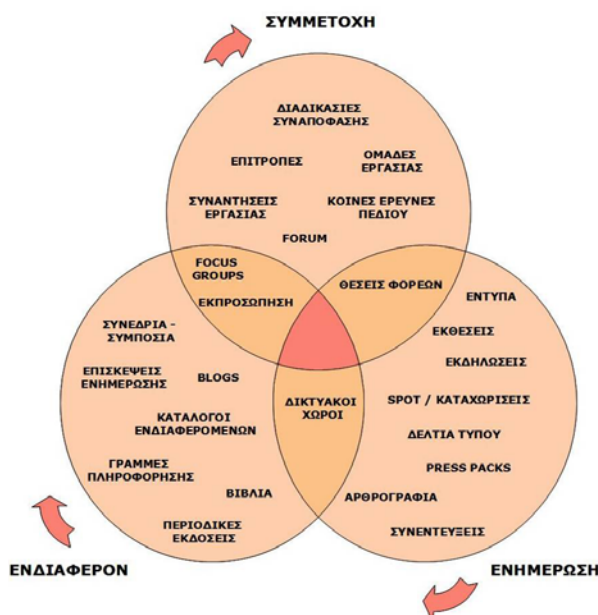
ΣΥΜΜΕΤΟΧΗ

ΔΙΑΔΙΚΑΣΙΕΣ ΣΥΝΑΠΟΦΑΣΗΣ

ΕΠΙΤΡΟΠΕΣ

ΟΜΑΔΕΣ ΕΡΓΑΣΙΑΣ

ΣΥΝΑΝΤΗΣΕΙΣ ΕΡΓΑΣΙΑΣ

ΚΟΙΝΕΣ ΕΡΕΥΝΕΣ ΠΕΔΙΟΥ

FORUM

FOCUS GROUPS

ΕΚΠΡΟΣΩΠΗΣΗ

ΘΕΣΕΙΣ ΦΟΡΕΩΝ

ΣΥΝΕΔΡΙΑ - ΣΥΜΠΟΣΙΑ

ΕΠΙΣΚΕΨΕΙΣ ΕΝΗΜΕΡΩΣΗΣ

BLOGS

ΚΑΤΑΛΟΓΟΙ ΕΝΔΙΑΦΕΡΟΜΕΝΩΝ

ΓΡΑΜΜΕΣ ΠΛΗΡΟΦΟΡΗΣΗΣ

ΒΙΒΛΙΑ

ΠΕΡΙΟΔΙΚΕΣ ΕΚΔΟΣΕΙΣ

ΔΙΚΤΥΑΚΟΙ ΧΩΡΟΙ

ΕΝΤΥΠΑ

ΕΚΘΕΣΕΙΣ

ΕΚΔΗΛΩΣΕΙΣ

SPOT / ΚΑΤΑΧΩΡΙΣΕΙΣ

ΔΕΛΤΙΑ ΤΥΠΟΥ

PRESS PACKS

ΑΡΘΡΟΓΡΑΦΙΑ

ΣΥΝΕΝΤΕΥΞΕΙΣ

ΕΝΔΙΑΦΕΡΟΝ

ΕΝΗΜΕΡΩΣΗ